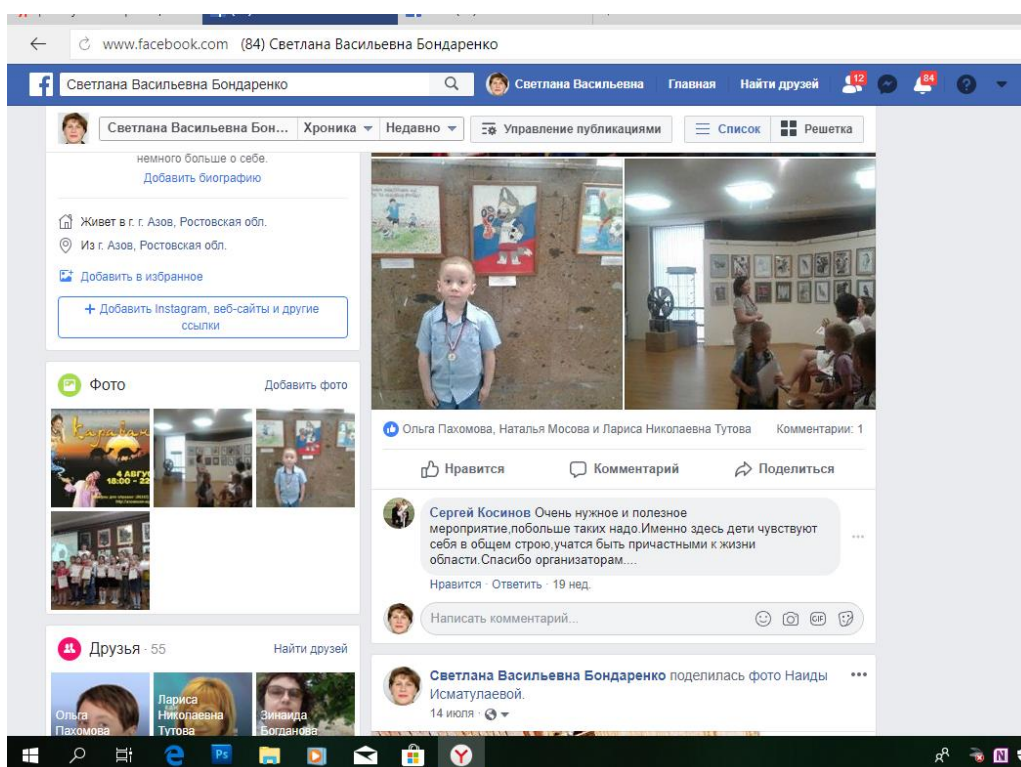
www.facebook.com (84) Светлана Васильевна Бондаренко

Светлана Васильевна Бондаренко

Светлана Васильевна Главная Найти друзей 12 84

Светлана Васильевна Бон... Хроника Недавно Управление публикациями Список Решетка

немного больше о себе.
Добавить биографию

Живет в г. г. Азов, Ростовская обл.
Из г. Азов, Ростовская обл.
Добавить в избранное
+ Добавить Instagram, веб-сайты и другие ссылки

Фото Добавить фото

4 АВГУ 18:00 - 22

Друзья · 55 Найти друзей

Ольга Пахомова
Лариса Николаевна Тутова
Зинаида Богданова

Ольга Пахомова, Наталья Мосова и Лариса Николаевна Тутова Комментарии: 1

Нравится Комментарий Поделиться

Сергей Косинов Очень нужное и полезное мероприятие,побольше таких надо.Именно здесь дети чувствуют себя в общем строю,учатся быть причастными к жизни области.Спасибо организаторам....
Нравится · Ответить · 19 нед.

Написать комментарий...

Светлана Васильевна Бондаренко поделилась фото Наиды Исматулаевой.
14 июля ·